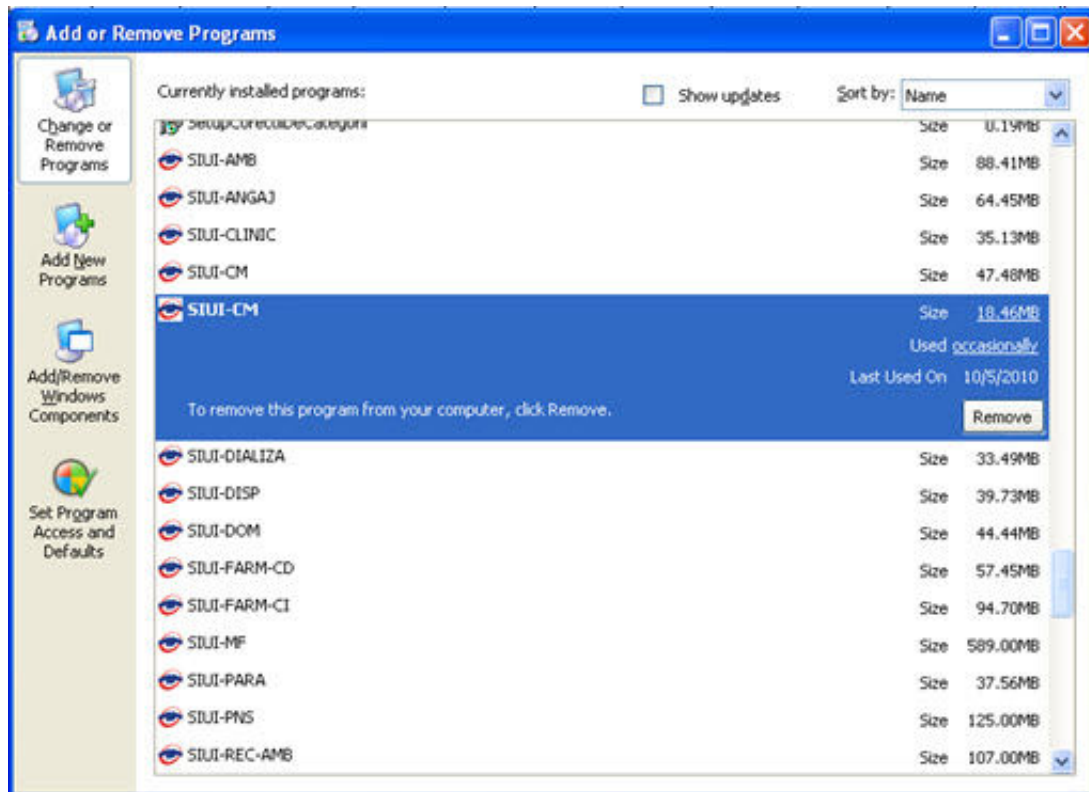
Add or Remove Programs

Change or Remove Programs

Add New Programs

Add/Remove Windows Components

Set Program Access and Defaults

Currently installed programs:

Show updates

Sort by: Name

SetupCorectiiDeCategorii Size 0.19MB

SIUI-AMB Size 88.41MB

SIUI-ANGAJ Size 64.45MB

SIUI-CLINIC Size 35.13MB

SIUI-CM Size 47.48MB

SIUI-CM Size 18.46MB

Used occasionally

Last Used On 10/5/2010

To remove this program from your computer, click Remove.

Remove

SIUI-DIALIZA Size 33.49MB

SIUI-DISP Size 39.73MB

SIUI-DOM Size 44.44MB

SIUI-FARM-CD Size 57.45MB

SIUI-FARM-CI Size 94.70MB

SIUI-MF Size 589.00MB

SIUI-PARA Size 37.56MB

SIUI-PNS Size 125.00MB

SIUI-REC-AMB Size 107.00MB